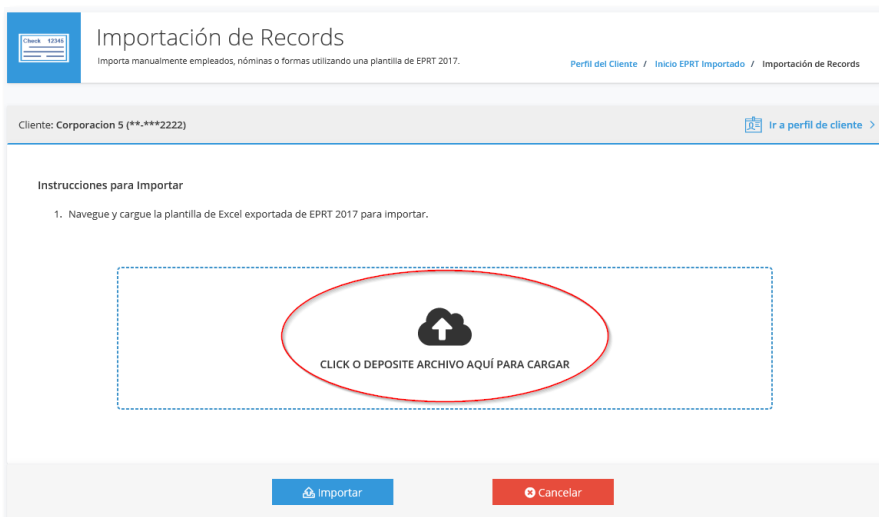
Check 12345

Importación de Records

Importa manualmente empleados, nóminas o formas utilizando una plantilla de EPRT 2017.

Perfil del Cliente / Inicio EPRT Importado / Importación de Records

Cliente: Corporacion 5 (**-***2222)

Ir a perfil de cliente >

Instrucciones para Importar

1. Navegue y cargue la plantilla de Excel exportada de EPRT 2017 para importar.

CLICK O DEPOSITE ARCHIVO AQUÍ PARA CARGAR

Importar

Cancelar